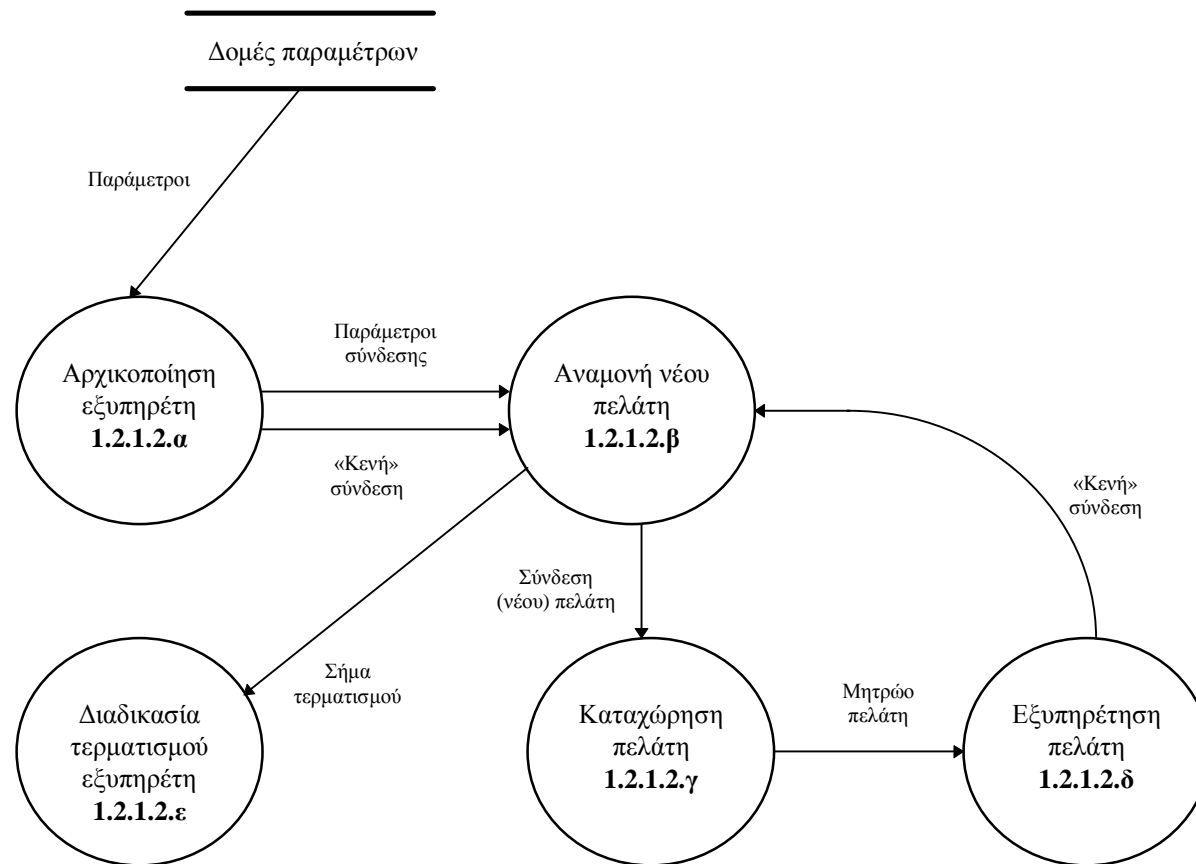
Δομές παραμέτρων

Παράμετροι

Αρχικοποίηση εξυπηρέτη
**1.2.1.2.α**

Παράμετροι σύνδεσης

«Κενή» σύνδεση

Αναμονή νέου πελάτη
**1.2.1.2.β**

«Κενή» σύνδεση

Σύνδεση (νέου) πελάτη

Σήμα τερματισμού

Διαδικασία τερματισμού εξυπηρέτη
**1.2.1.2.ε**

Καταχώρηση πελάτη
**1.2.1.2.γ**

Μητρώο πελάτη

Εξυπηρέτηση πελάτη
**1.2.1.2.δ**